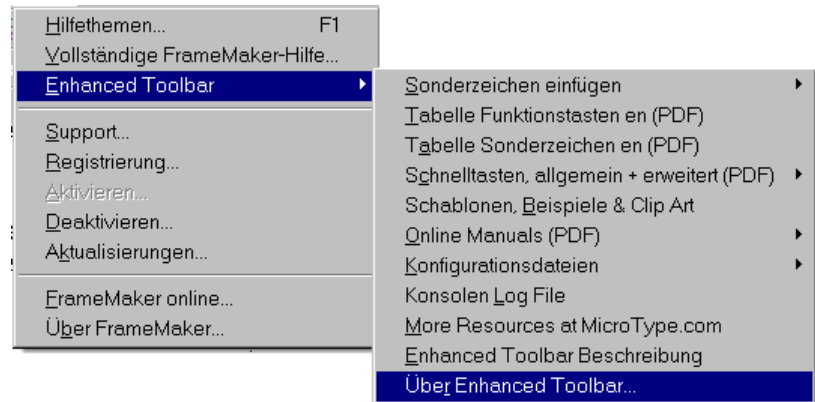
Hilfethemen... F1
Vollständige FrameMaker-Hilfe...
Enhanced Toolbar
Support...
Registrierung...
Aktivieren...
Deaktivieren...
Aktualisierungen...
FrameMaker online...
Über FrameMaker...

Sonderzeichen einfügen
Tabelle Funktionstasten en (PDF)
Tabelle Sonderzeichen en (PDF)
Schnelltasten, allgemein + erweitert (PDF)
Schablonen, Beispiele & Clip Art
Online Manuals (PDF)
Konfigurationsdateien
Konsolen Log File
More Resources at MicroType.com
Enhanced Toolbar Beschreibung
Über Enhanced Toolbar...